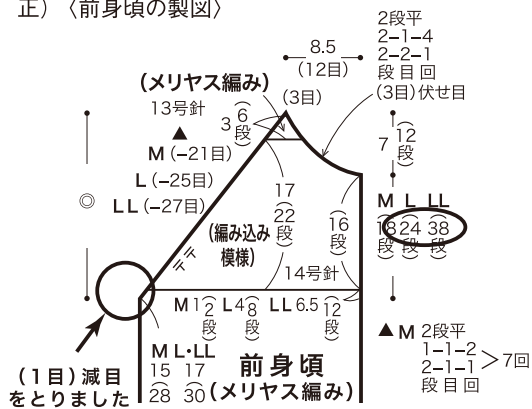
正）〈前身頃の製図〉

2段平
2−1−4
2−2−1
段 目 回
(3目)伏せ目

8.5
(12目)

(メリヤス編み)
13号針
(3目)
3 $\overset{6}{段}$
▲
M (−21目)
L (−25目)
LL (−27目)
◎

7 $\overset{12}{段}$

17
$\overset{22}{段}$
$\overset{16}{段}$

M L LL
$\overset{18}{段}$ $\overset{24}{段}$ $\overset{38}{段}$

(編み込み模様)
14号針

M 1 $\overset{2}{段}$ L 4 $\overset{8}{段}$ LL 6.5 $\overset{12}{段}$

M L·LL
15 17
$\overset{28}{段}$ $\overset{30}{段}$

前身頃
(メリヤス編み)

(1目)減目
をとりました

▲M 2段平
1−1−2
2−1−1 ＞7回
段 目 回